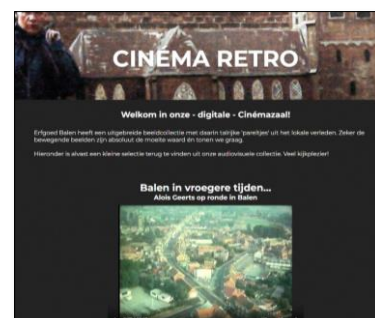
CINÉMA RETRO

Welkom in onze - digitale - Cinémazaal!

Erfgoed Balen heeft een uitgebreide beeldcollectie met daarin talrijke 'pareltjes' uit het lokale verleden. Zeker de bewegende beelden zijn absoluut de moeite waard én tonen we graag.

Hieronder is alvast een kleine selectie terug te vinden uit onze audiovisuele collectie. Veel kijkplezier!

Balen in vroegere tijden...
Alois Geerts op ronde in Balen